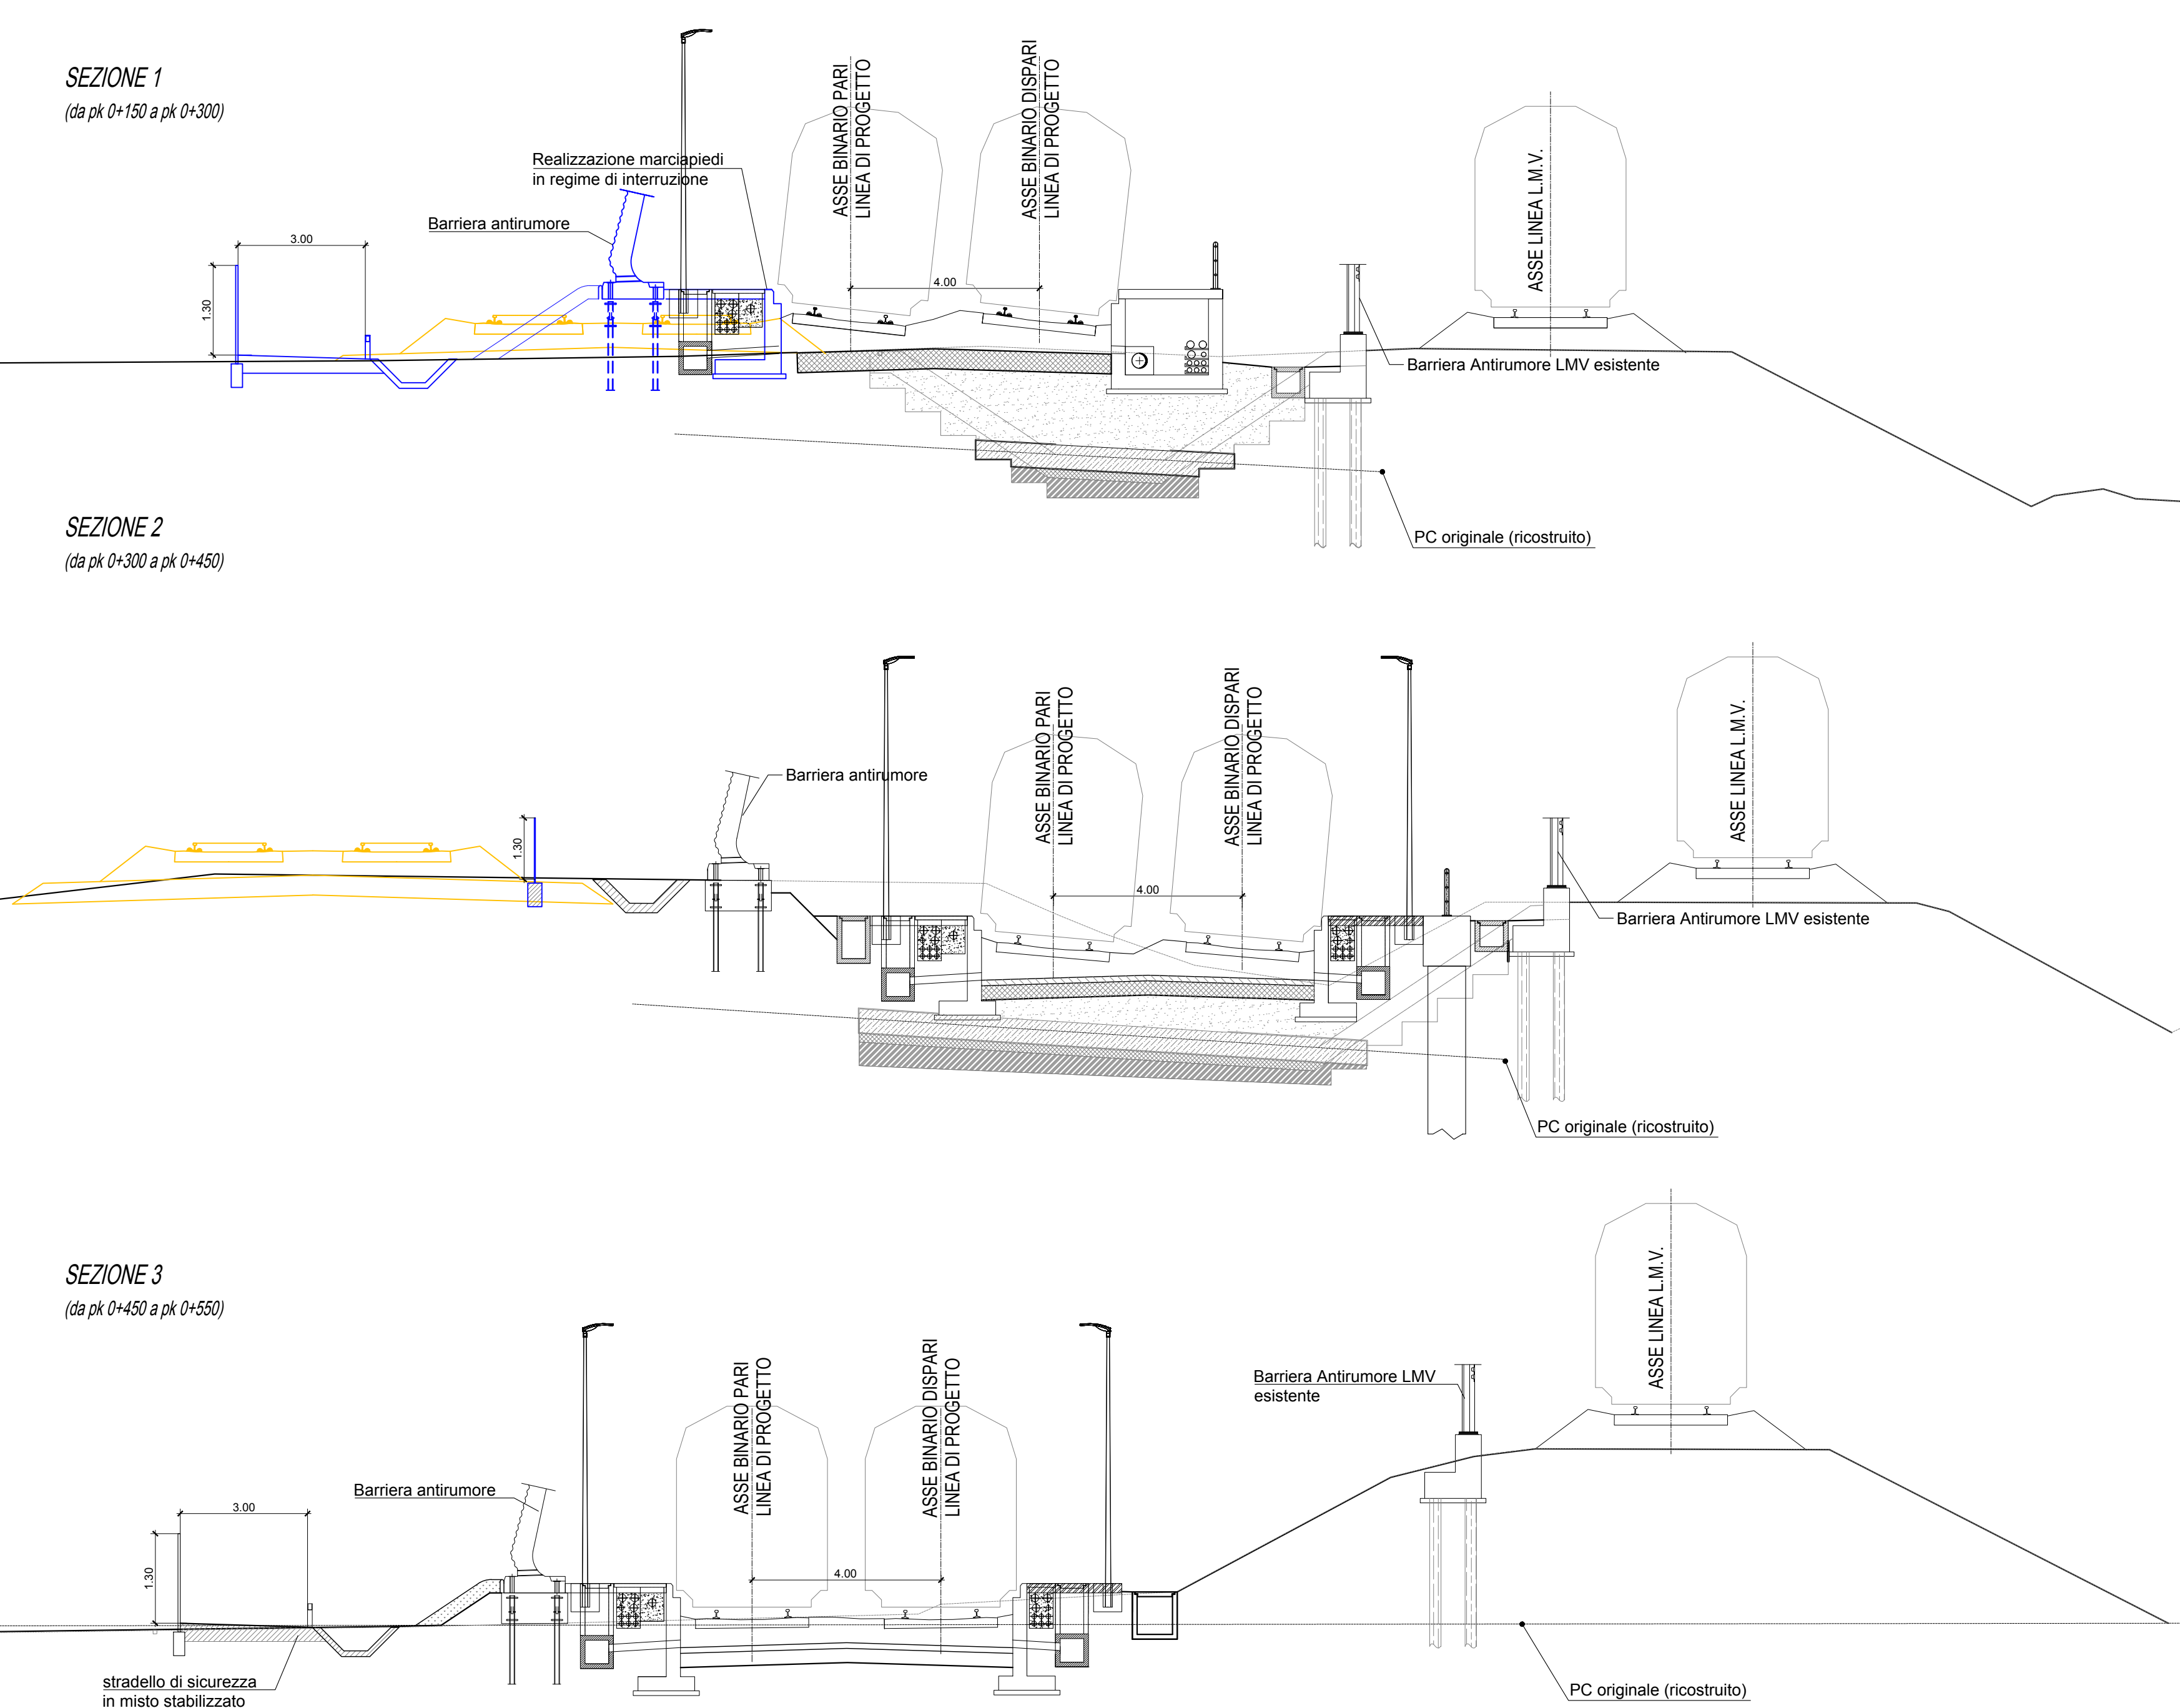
SEZIONE 1
(da pk 0+150 a pk 0+300)

Realizzazione marciapiedi in regime di interruzione

Barriera antirumore

3.00

1.30

ASSE BINARIO PARI
LINEA DI PROGETTO

ASSE BINARIO DISPARI
LINEA DI PROGETTO

4.00

ASSE LINEA L.M.V.

Barriera Antirumore LMV esistente

PC originale (ricostruito)

SEZIONE 2
(da pk 0+300 a pk 0+450)

Barriera antirumore

1.30

ASSE BINARIO PARI
LINEA DI PROGETTO

ASSE BINARIO DISPARI
LINEA DI PROGETTO

4.00

ASSE LINEA L.M.V.

Barriera Antirumore LMV esistente

PC originale (ricostruito)

SEZIONE 3
(da pk 0+450 a pk 0+550)

Barriera antirumore

3.00

1.30

ASSE BINARIO PARI
LINEA DI PROGETTO

ASSE BINARIO DISPARI
LINEA DI PROGETTO

4.00

Barriera Antirumore LMV esistente

ASSE LINEA L.M.V.

stradello di sicurezza in misto stabilizzato

PC originale (ricostruito)